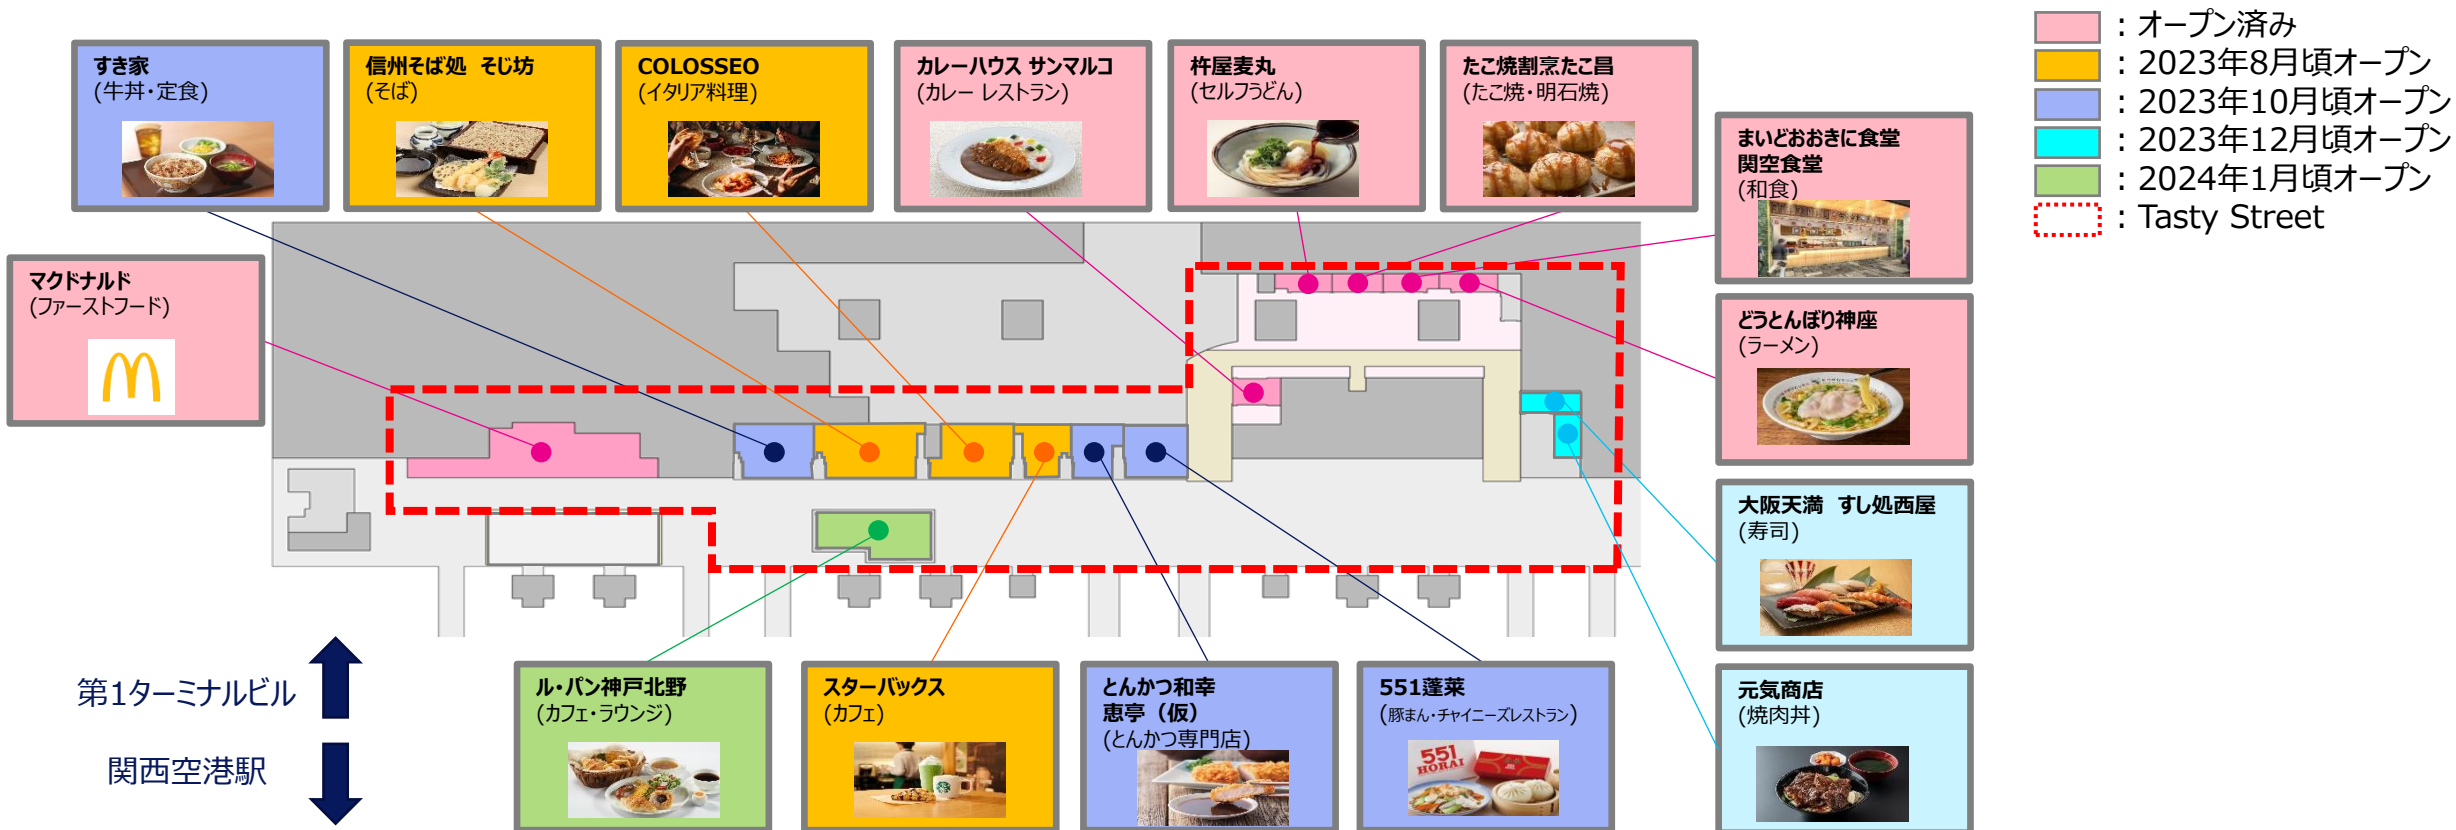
すき家
(牛丼・定食)

信州そば処 そじ坊
(そば)

COLOSSEO
(イタリア料理)

カレーハウス サンマルコ
(カレー レストラン)

杵屋麦丸
(セルフうどん)

たこ焼割烹たこ昌
(たこ焼・明石焼)

：オープン済み
：2023年8月頃オープン
：2023年10月頃オープン
：2023年12月頃オープン
：2024年1月頃オープン
：Tasty Street

まいどおおきに食堂
関空食堂
(和食)

マクドナルド
(ファーストフード)

どうとんぼり神座
(ラーメン)

大阪天満 すし処西屋
(寿司)

元気商店
(焼肉丼)

第1ターミナルビル

関西空港駅

ル・パン神戸北野
(カフェ・ラウンジ)

スターバックス
(カフェ)

とんかつ和幸
恵亭（仮）
(とんかつ専門店)

551蓬莱
(豚まん・チャイニーズレストラン)

551 HORAI